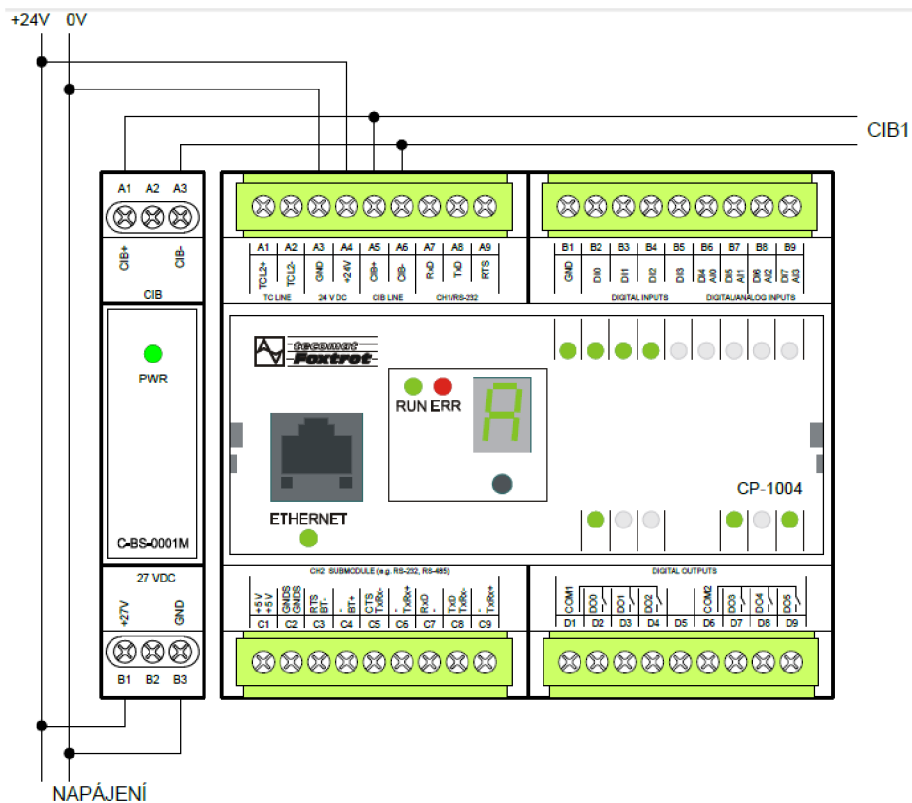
+24V 0V

CIB1

A1 A2 A3

CIB+ CIB-

CIB

PWR

C-BS-0001M

27 VDC

+27V GND

B1 B2 B3

NAPÁJENÍ

A1 A2 A3 A4 A5 A6 A7 A8 A9

TCL2+ TCL2- GND +24V CIB+ CIB- RxD TxD RTS

TC LINE 24 V DC CIB LINE CH1/RS-232

B1 B2 B3 B4 B5 B6 B7 B8 B9

GND DI0 DI1 DI2 DI3 DI4 AI0 DI5 AI1 DI6 AI2 DI7 AI3

DIGITAL INPUTS DIGITAL/ANALOG INPUTS

tecomat Foxtrot

RUN ERR

ETHERNET

CP-1004

CH2 SUBMODULE (e.g. RS-232, RS-485)

+5V +5V GNDS GNDS RTS BT- BT+ CTS TxRx- TxRx- RxD TxD TxRx+ TxRx+

C1 C2 C3 C4 C5 C6 C7 C8 C9

DIGITAL OUTPUTS

COM1 DO0 DO1 DO2 COM2 DO3 DO4 DO5

D1 D2 D3 D4 D5 D6 D7 D8 D9